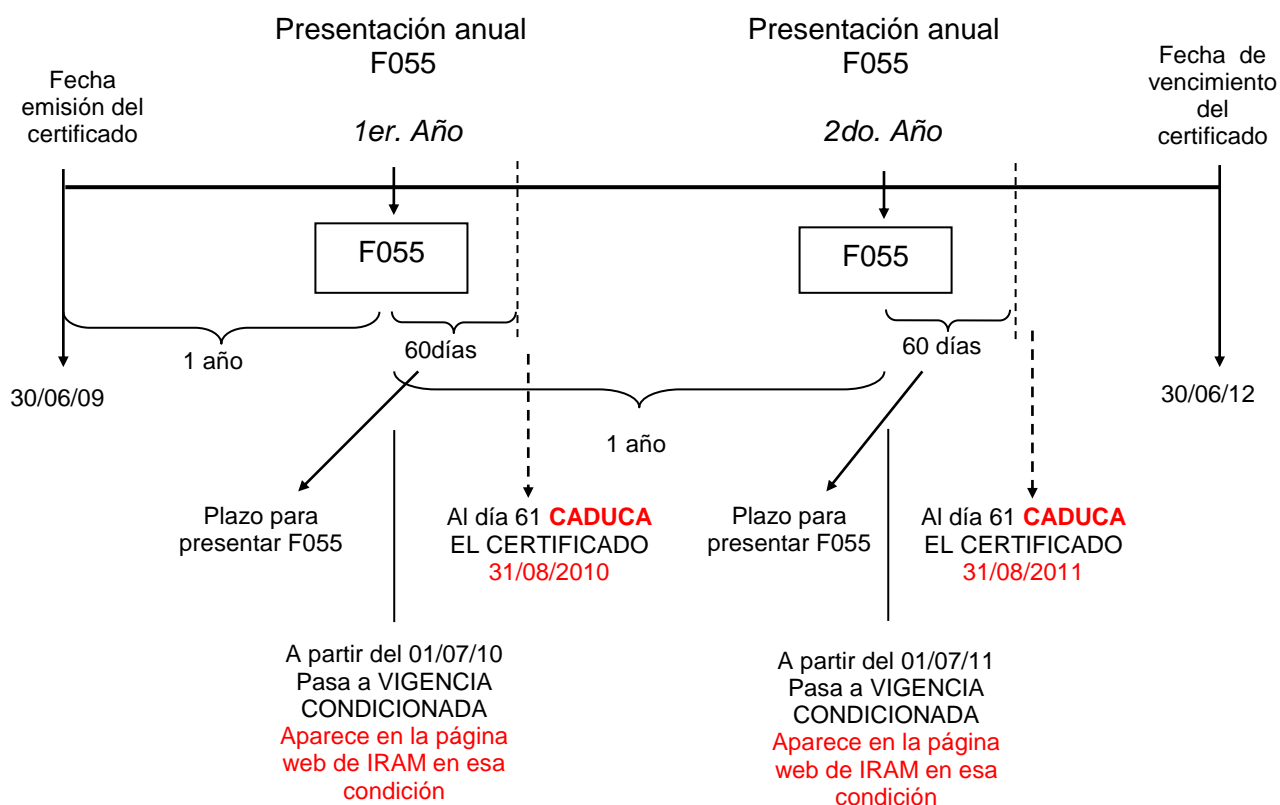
Presentación anual F055

Presentación anual F055

Fecha emisión del certificado

1er. Año

2do. Año

Fecha de vencimiento del certificado

F055

F055

1 año

60días

60 días

30/06/09

30/06/12

1 año

Plazo para presentar F055

Al día 61 CADUCA EL CERTIFICADO 31/08/2010

Plazo para presentar F055

Al día 61 CADUCA EL CERTIFICADO 31/08/2011

A partir del 01/07/10 Pasa a VIGENCIA CONDICIONADA Aparece en la página web de IRAM en esa condición

A partir del 01/07/11 Pasa a VIGENCIA CONDICIONADA Aparece en la página web de IRAM en esa condición